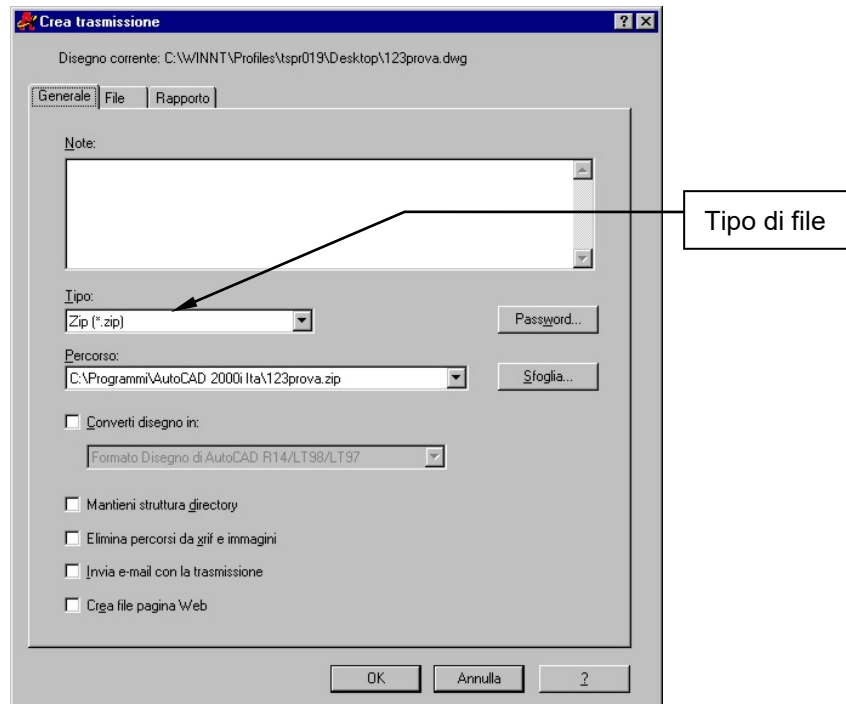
Crea trasmissione

? ×

Disegno corrente: C:\WINNT\Profiles\tspr019\Desktop\123prova.dwg

Generale | File | Rapporto

Note:

Tipo di file

Tipo:

Zip (*.zip)

Password...

Percorso:

C:\Programmi\AutoCAD 2000i Ita\123prova.zip

Sfoglia...

Converti disegno in:

Formato Disegno di AutoCAD R14/LT98/LT97

Mantieni struttura directory

Elimina percorsi da xrif e immagini

Invia e-mail con la trasmissione

Crea file pagina Web

OK

Annulla

?